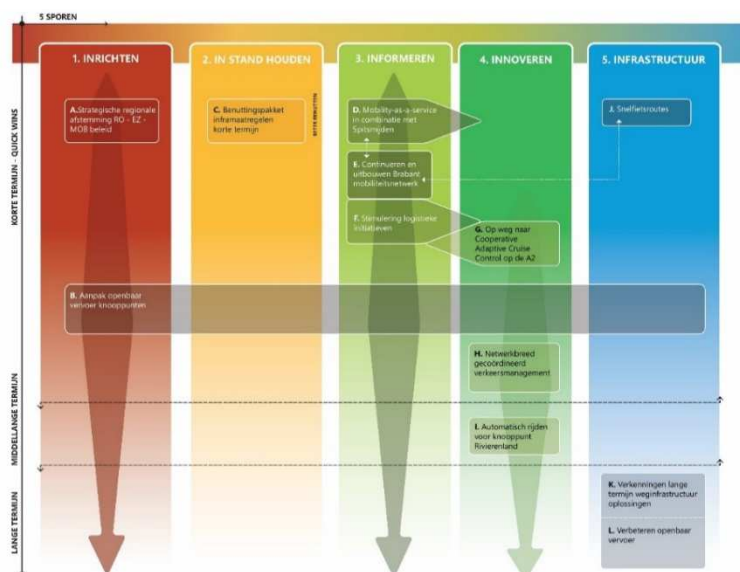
5 SPOREN

1. INRICHTEN

2. IN STAND HOUDEN

3. INFORMEREN

4. INNOVEREN

5. INFRASTRUCTUUR

KORTE TERMIJN - QUICK WINS

A. Strategische regionale afstemming RO - EZ - MOB beleid

C. Benuttingspakket inframaatregelen korte termijn

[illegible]

D. Mobility-as-a-service in combinatie met Spitsmijden

J. Snelfietsroutes

E. Continueren en uitbouwen Brabant mobiliteitsnetwerk

F. Stimulering logistieke initiatieven

G. Op weg naar Cooperative Adaptive Cruise Control op de A2

B. Aanpak openbaar vervoer knooppunten

MIDDELLANGE TERMIJN

H. Netwerkbreed gecoördineerd verkeersmanagement

I. Automatisch rijden voor knooppunt Rivierenland

LANGE TERMIJN

K. Verkenningen lange termijn weginfrastructuur oplossingen

L. Verbeteren openbaar vervoer